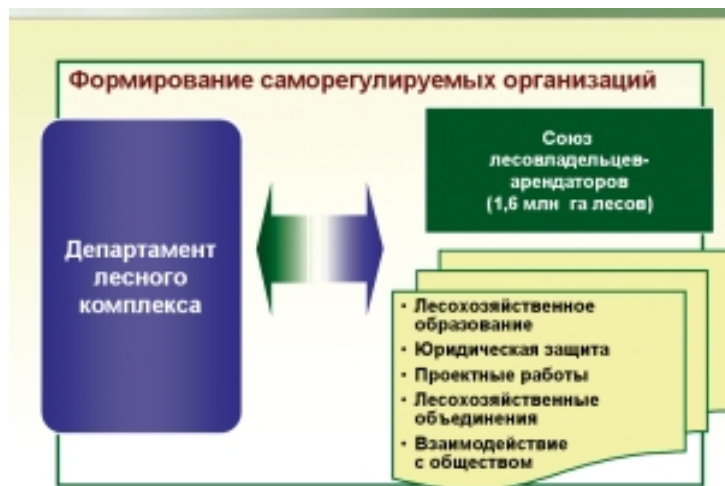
Формирование саморегулируемых организаций

Департамент лесного комплекса

Союз лесовладельцев-арендаторов (1,6 млн га лесов)

• Лесохозяйственное образование
• Юридическая защита
• Проектные работы
• Лесохозяйственные объединения
• Взаимодействие с обществом